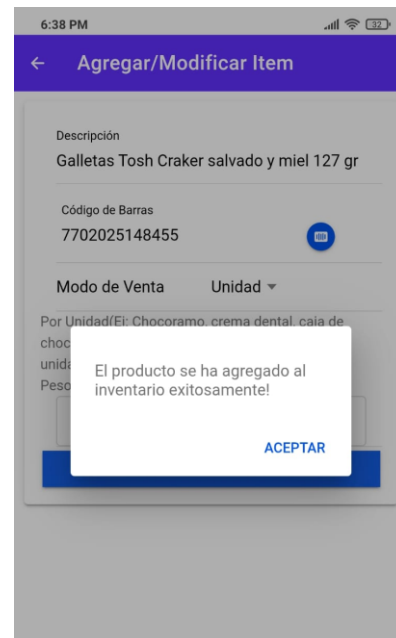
6:38 PM

32

Agregar/Modificar Item

Descripción

Galletas Tosh Craker salvado y miel 127 gr

Código de Barras

7702025148455

Modo de Venta Unidad

Por Unidad(Ej: Chocoramo, crema dental, caja de choc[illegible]

unida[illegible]

Peso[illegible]

El producto se ha agregado al inventario exitosamente!

ACEPTAR